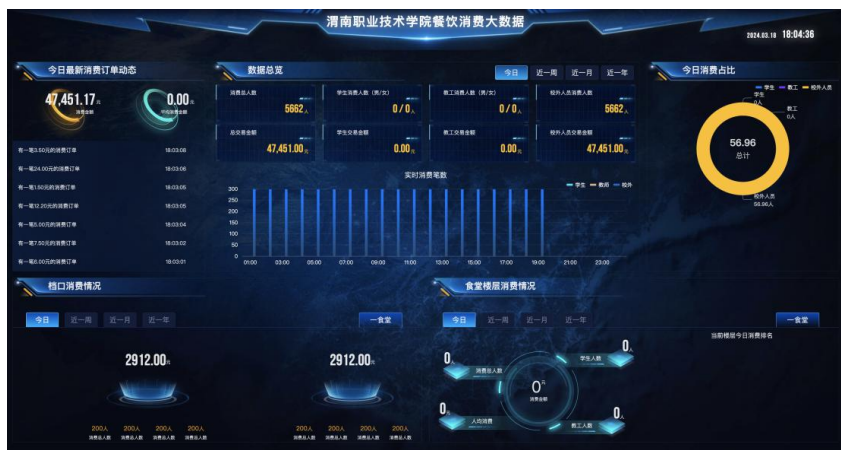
渭南职业技术学院餐饮消费大数据

2024.03.18 18:04:36

今日最新消费订单动态

47,451.17元
消费金额

0.00元
平均消费金额

有一笔3.50元的消费订单 18:03:08
有一笔24.00元的消费订单 18:03:06
有一笔1.50元的消费订单 18:03:05
有一笔12.20元的消费订单 18:03:05
有一笔5.00元的消费订单 18:03:04
有一笔7.50元的消费订单 18:03:02
有一笔6.00元的消费订单 18:03:01

数据总览

今日 近一周 近一月 近一年

消费总人数 5662人
学生消费人数（男/女） 0/0人
教工消费人数（男/女） 0/0人
校外人员消费人数 5662人
总交易金额 47,451.00元
学生交易金额 0.00元
教工交易金额 0.00元
校外人员交易金额 47,451.00元

实时消费笔数

学生 教师 校外

300
250
200
150
100
50
0

01:00 03:00 05:00 07:00 09:00 11:00 13:00 15:00 17:00 19:00 21:00 23:00

今日消费占比

学生 教工 校外人员

学生 0人
教工 0人

56.96
总计

校外人员 56.96人

档口消费情况

今日 近一周 近一月 近一年

一食堂

2912.00元

2912.00元

200人 消费总人数
200人 消费总人数
200人 消费总人数
200人 消费总人数

200人 消费总人数
200人 消费总人数
200人 消费总人数
200人 消费总人数

食堂楼层消费情况

今日 近一周 近一月 近一年

一食堂

当前楼层今日消费排名

0人 消费总人数
0人 学生人数
0元 消费金额
0人 人均消费
0人 教工人数